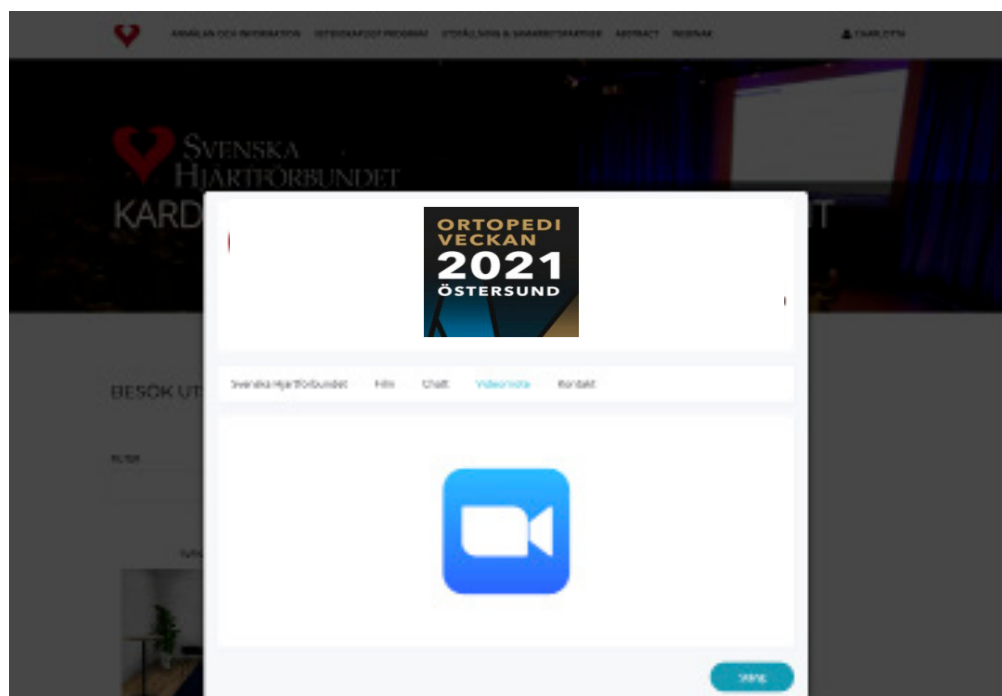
ANMÄLAN OCH INFORMATION VETENSKAPLIGT PROGRAM UTSTÄLLNING & SAMARBETSPARTNER ABSTRACT WEBINAR

CHARLOTTA

SVENSKA HJÄRTFÖRBUNDET

KARD

T

ORTOPEDI VECKAN 2021 ÖSTERSUND

BESÖK UT

Svenska Hjärtförbundet Film Chatt Videomöte Kontakt

Stäng